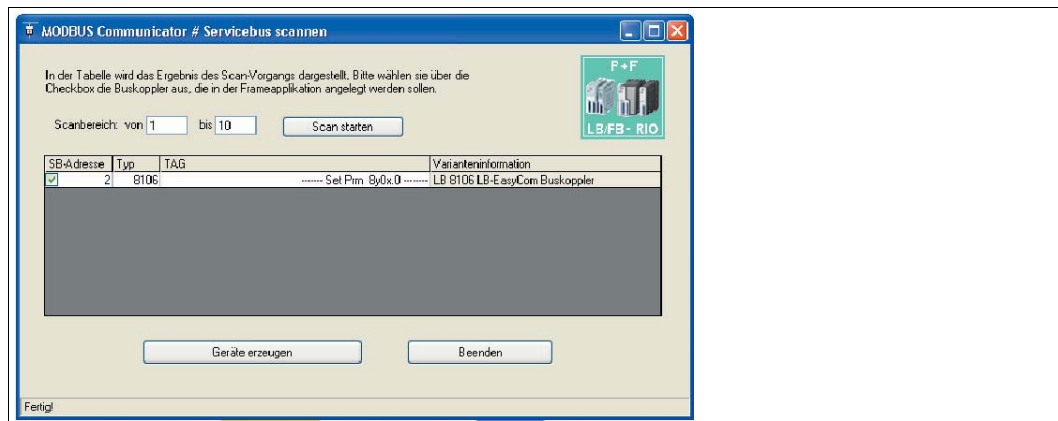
MODBUS Communicator # Servicebus scannen

In der Tabelle wird das Ergebnis des Scan-Vorgangs dargestellt. Bitte wählen sie über die Checkbox die Buskoppler aus, die in der Frameapplikation angelegt werden sollen.

P+F
LB/FB- RIO

Scanbereich: von 1 bis 10 Scan starten

| SB-Adresse | Typ | TAG | Varianteninformation |
|---|---|---|---|
| 2 | 8106 | ------- Set Prm 8y0x.0 ------- | LB 8106 LB-EasyCom Buskoppler |

Geräte erzeugen

Beenden

Fertig!